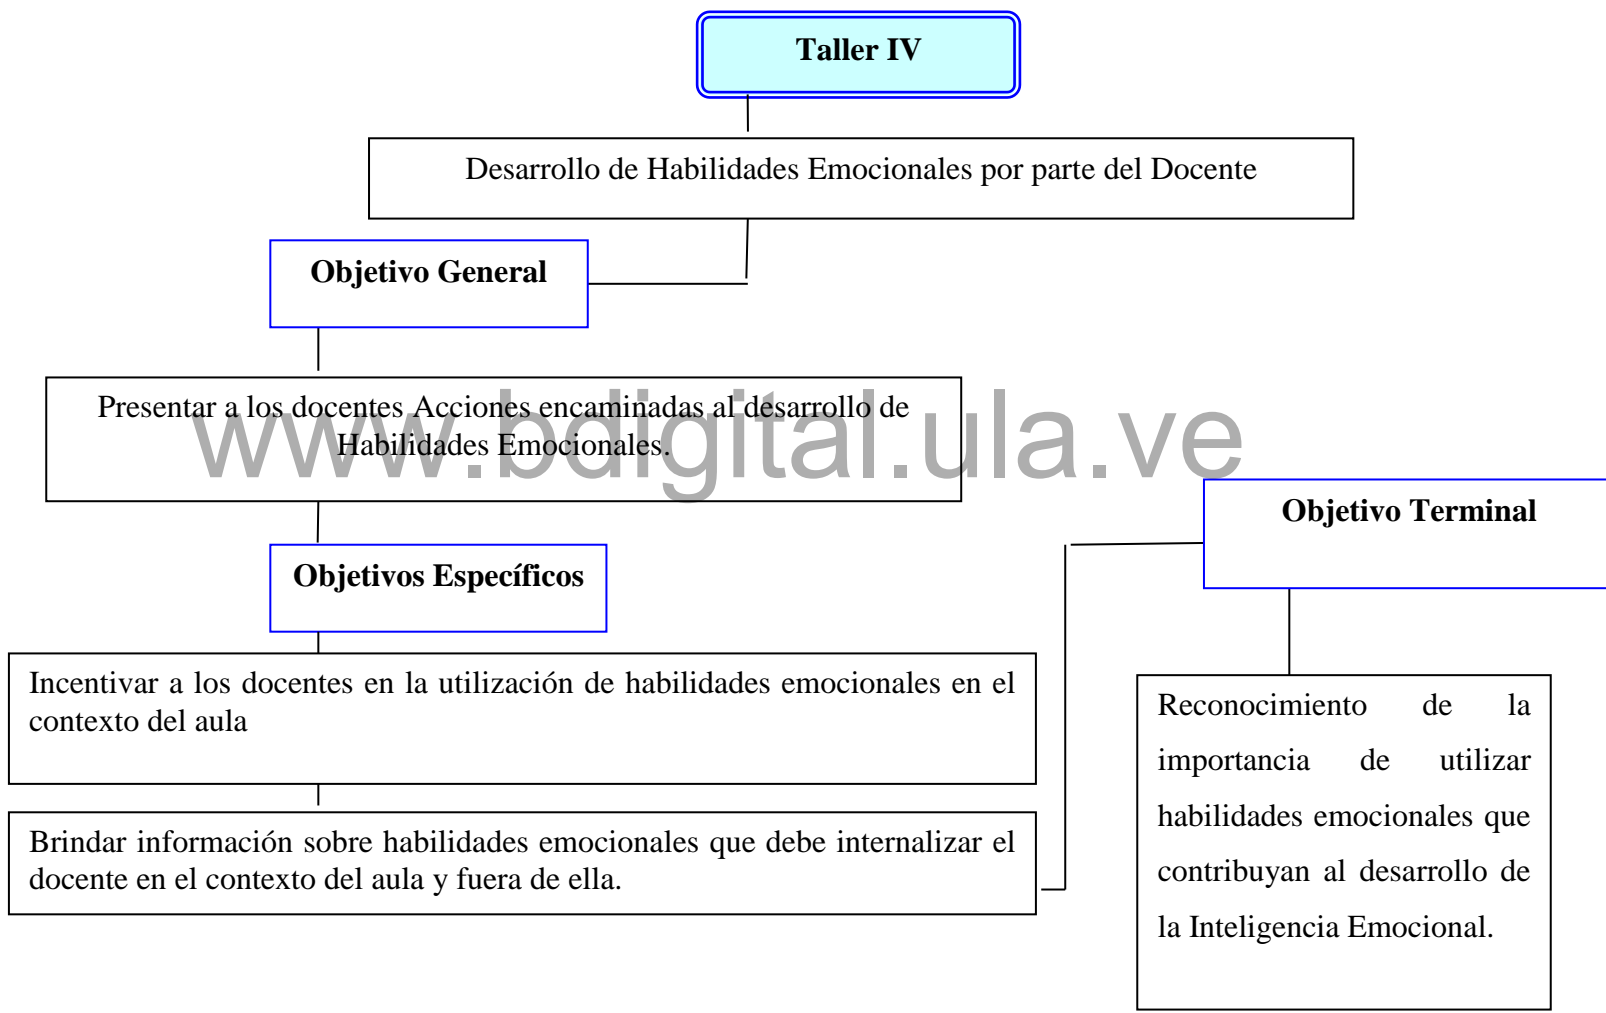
Taller IV

Desarrollo de Habilidades Emocionales por parte del Docente

Objetivo General

Presentar a los docentes Acciones encaminadas al desarrollo de Habilidades Emocionales.

www.bdigital.ula.ve

Objetivo Terminal

Objetivos Específicos

Incentivar a los docentes en la utilización de habilidades emocionales en el contexto del aula

Brindar información sobre habilidades emocionales que debe internalizar el docente en el contexto del aula y fuera de ella.

Reconocimiento de la importancia de utilizar habilidades emocionales que contribuyan al desarrollo de la Inteligencia Emocional.